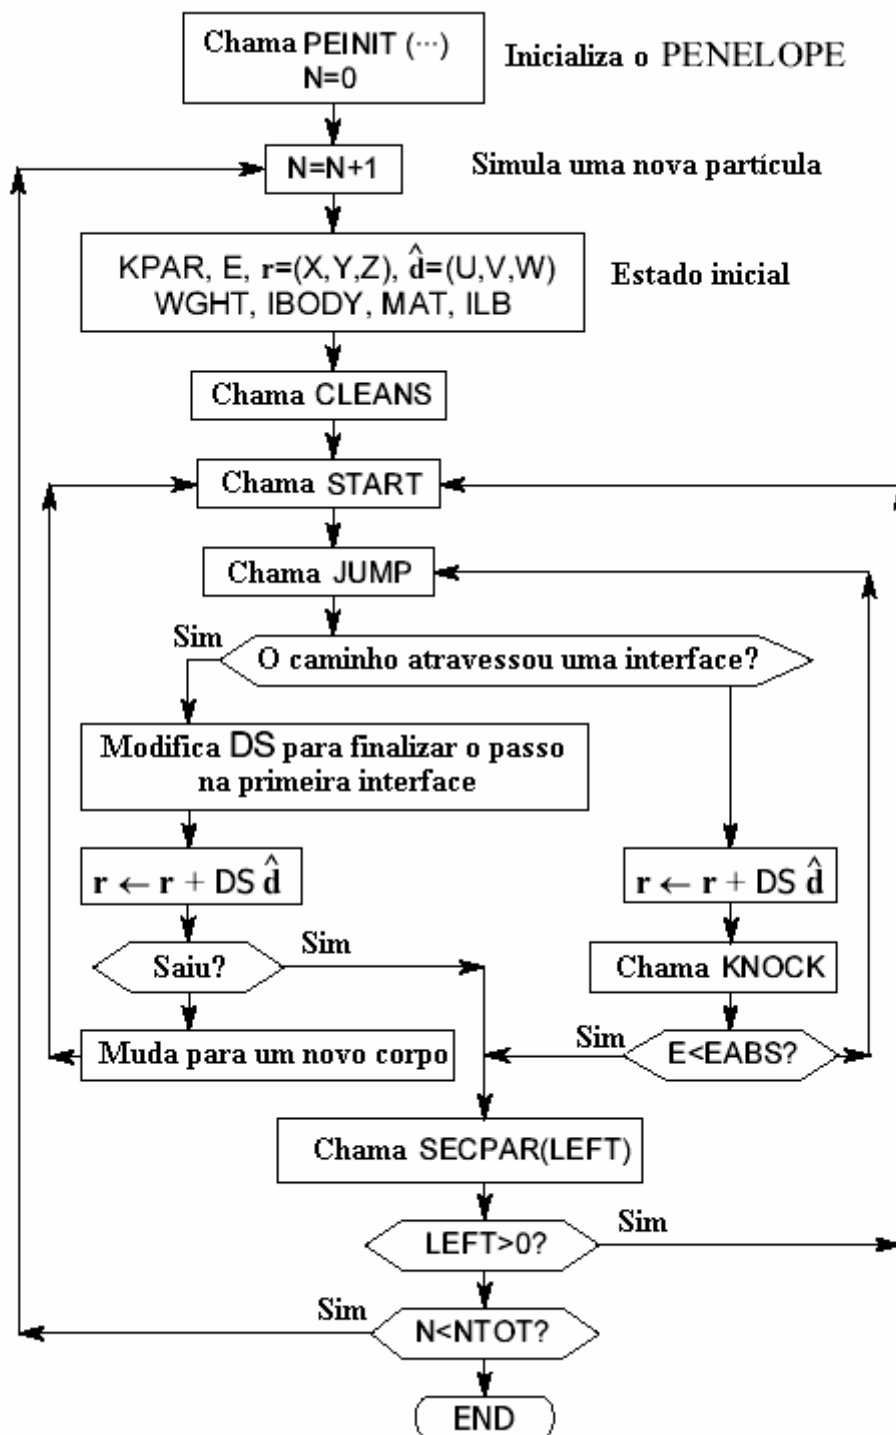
Chama PEINIT (···)
N=0

Inicializa o PENELOPE

N=N+1

Simula uma nova partícula

KPAR, E, **r**=(X,Y,Z), $\hat{\mathbf{d}}$=(U,V,W)
WGHT, IBODY, MAT, ILB

Estado inicial

Chama CLEANS

Chama START

Chama JUMP

Sim

O caminho atravessou uma interface?

Modifica DS para finalizar o passo na primeira interface

$\mathbf{r} \leftarrow \mathbf{r} + DS\,\hat{\mathbf{d}}$

Saiu?

Sim

Muda para um novo corpo

$\mathbf{r} \leftarrow \mathbf{r} + DS\,\hat{\mathbf{d}}$

Chama KNOCK

Sim

E<EABS?

Chama SECPAR(LEFT)

LEFT>0?

Sim

Sim

N<NTOT?

END